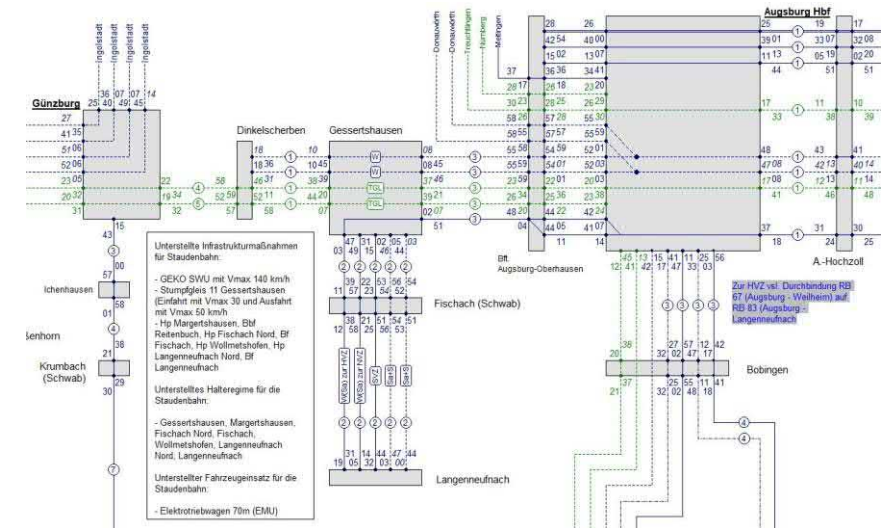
Augsburg Hbf

Günzburg

Dinkelscherben

Gessertshausen

Ingolstadt
Ingolstadt
Ingolstadt
Ingolstadt

Donauwörth
Donauwörth
Treuchtlingen
Nürnberg
Nördlingen

Bft. Augsburg-Oberhausen

A.-Hochzoll

Unterstellte Infrastrukturmaßnahmen für Staudenbahn:

- GEKO SWU mit Vmax 140 km/h
- Stumpfgleis 11 Gessertshausen (Einfahrt mit Vmax 30 und Ausfahrt mit Vmax 50 km/h)
- Hp Margertshausen, Bbf Reitenbuch, Hp Fischach Nord, Bf Fischach, Hp Wollmetshofen, Hp Langenneufnach Nord, Bf Langenneufnach

Unterstelltes Halteregime für die Staudenbahn:

- Gessertshausen, Margertshausen, Fischach Nord, Fischach, Wollmetshofen, Langenneufnach Nord, Langenneufnach

Unterstellter Fahrzeugeinsatz für die Staudenbahn:

- Elektrotriebwagen 70m (EMU)

Fischach (Schwab)

Langenneufnach

Ichenhausen

Senhorn

Krumbach (Schwab)

Zur HVZ vsl. Durchbindung RB 67 (Augsburg - Weilheim) auf RB 83 (Augsburg - Langenneufnach

Bobingen

W
W
TGL
TGL